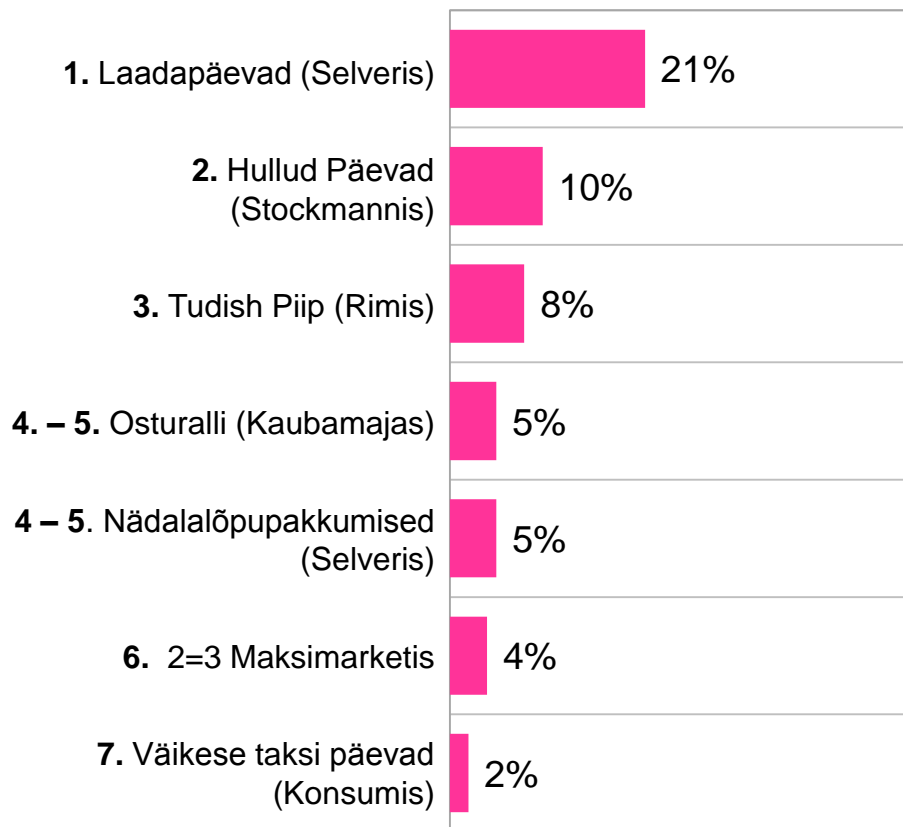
1. Laadapäevad (Selveris) 21%

2. Hullud Päevad (Stockmannis) 10%

3. Tudish Piip (Rimis) 8%

4. – 5. Osturalli (Kaubamajas) 5%

4 – 5. Nädalalõpupakkumised (Selveris) 5%

6. 2=3 Maksimarketis 4%

7. Väikese taksi päevad (Konsumis) 2%